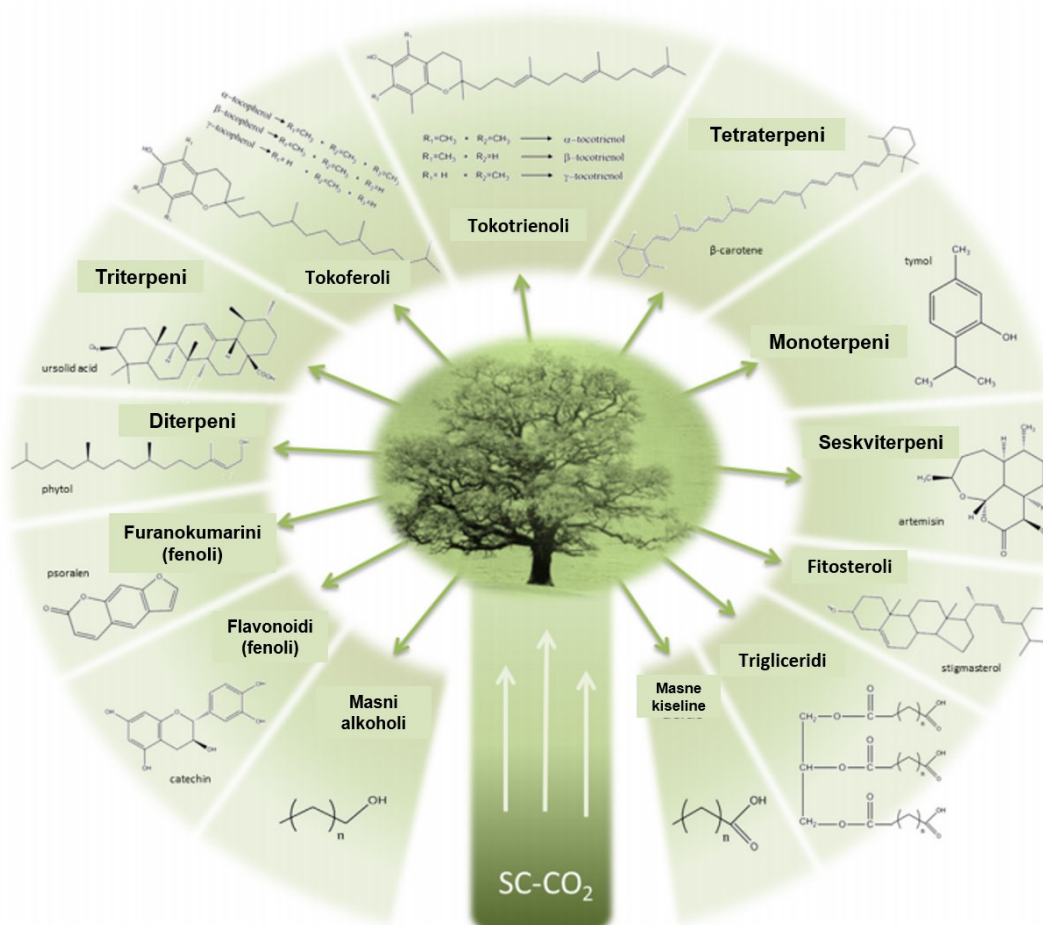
Tokoferoli

α-tocopherol → $R_1=CH_3$ • $R_2=CH_3$ • $R_3=CH_3$
β-tocopherol → $R_1=CH_3$ • $R_2=H$ • $R_3=CH_3$
γ-tocopherol → $R_1=H$ • $R_2=CH_3$ • $R_3=H$

Tokotrienoli

$R_1=CH_3$ • $R_2=CH_3$ ⟶ α-tocotrienol
$R_1=CH_3$ • $R_2=H$ ⟶ β-tocotrienol
$R_1=H$ • $R_2=CH_3$ ⟶ γ-tocotrienol

Tetraterpeni

β-carotene

Monoterpeni

tymol

$CH_3$

OH

$CH_3$ $CH_3$

Seskviterpeni

artemisin

Fitosteroli

stigmasterol

Trigliceridi

$CH_2$—O—C
CH—O—C
$CH_2$—O—C

Masne kiseline

OH

n

Masni alkoholi

OH

n

Flavonoidi (fenoli)

catechin

OH

OH

OH

OH

Furanokumarini (fenoli)

psoralen

Diterpeni

phytol

OH

Triterpeni

ursolid acid

SC-$CO_2$